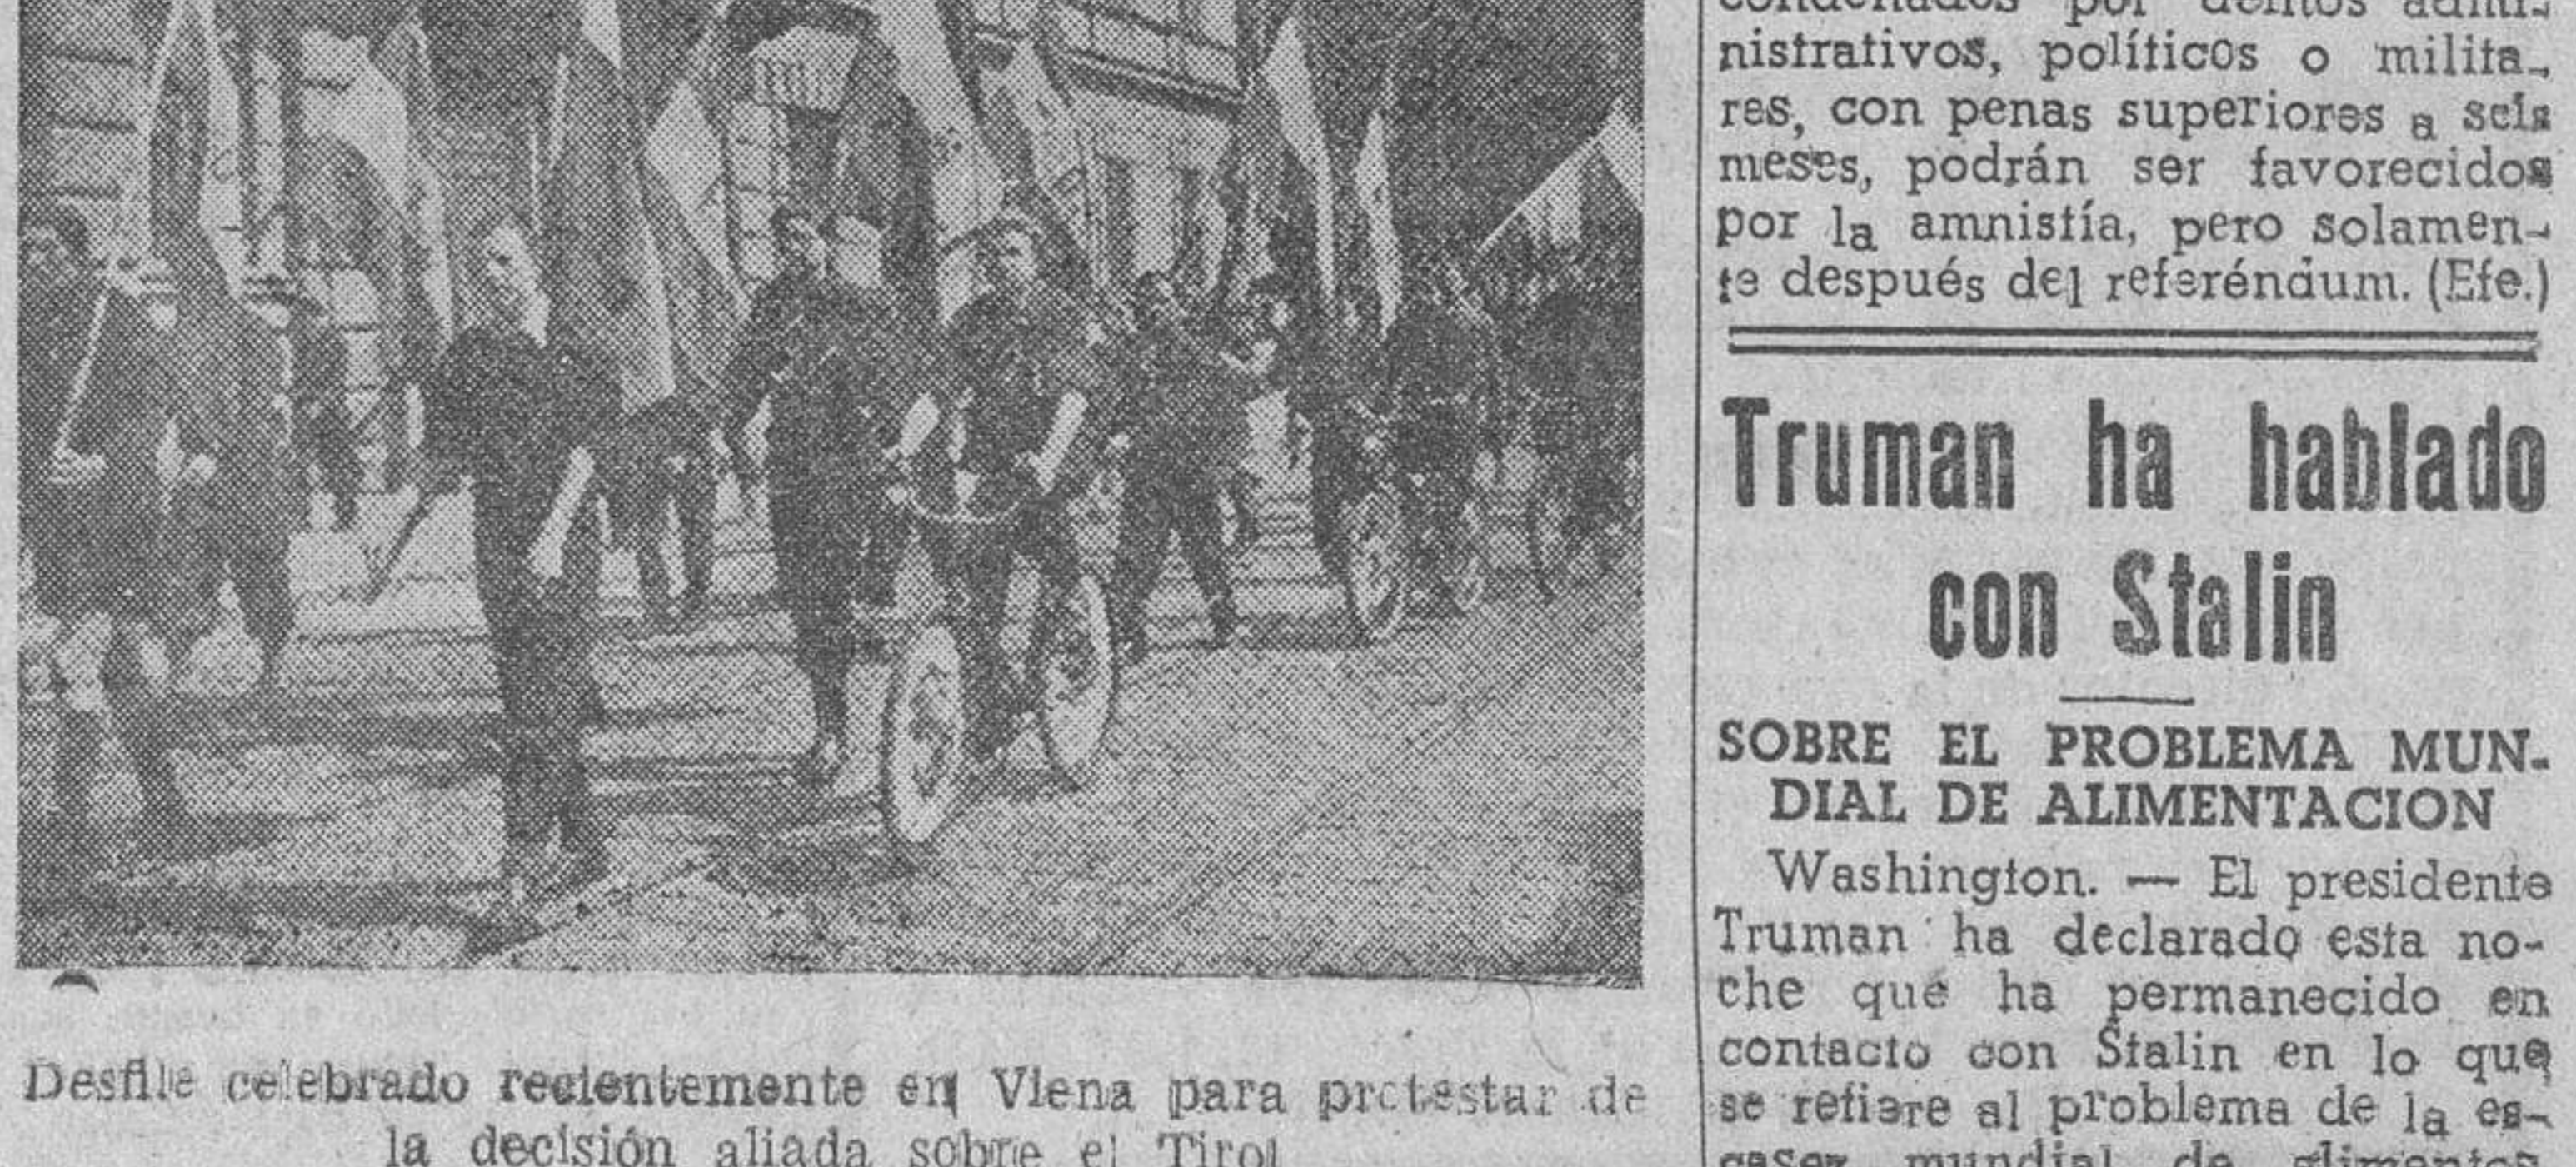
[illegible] nistrativos, políticos o militares, con penas superiores a seis meses, podrán ser favorecidos por la amnistía, pero solamente después del referéndum. (Efe.)

Truman ha hablado con Stalin

SOBRE EL PROBLEMA MUNDIAL DE ALIMENTACION

Washington. — El presidente Truman ha declarado esta noche que ha permanecido en contacto con Stalin en lo que se refiere al problema de la escasez mundial de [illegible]

Desfile celebrado recientemente en Viena para protestar de la decisión aliada sobre el Tirol